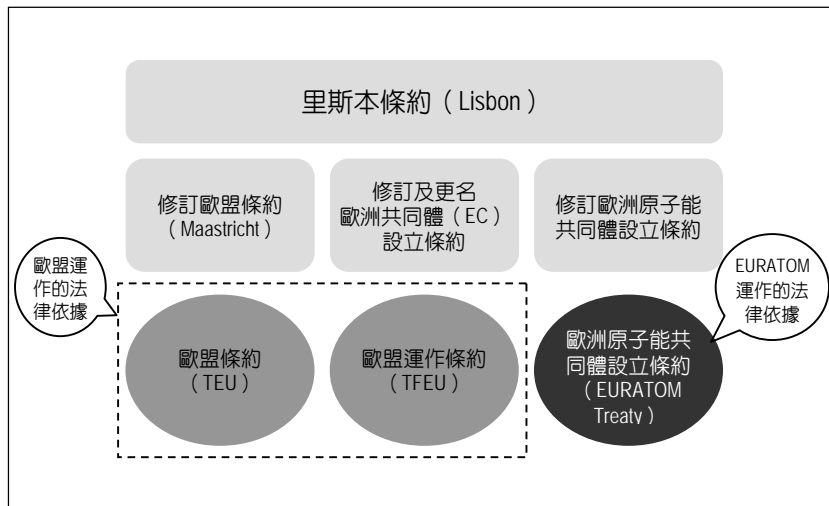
里斯本條約（Lisbon）

修訂歐盟條約（Maastricht）

修訂及更名歐洲共同體（EC）設立條約

修訂歐洲原子能共同體設立條約

歐盟運作的法律依據

歐盟條約（TEU）

歐盟運作條約（TFEU）

EURATOM運作的法律依據

歐洲原子能共同體設立條約（EURATOM Treaty）